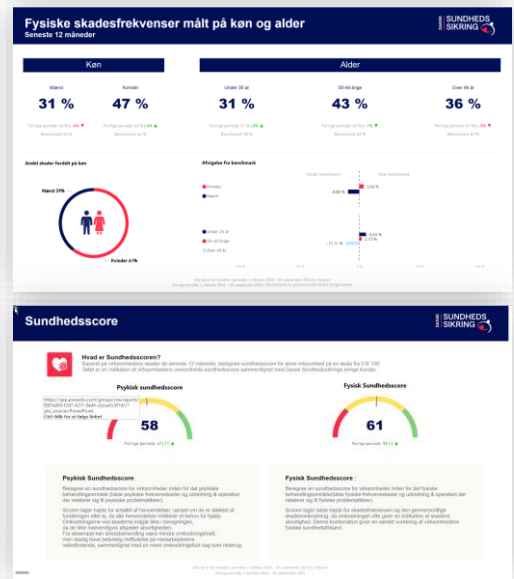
Fysiske skadesfrekvenser målt på køn og alder
Seneste 12 måneder

DANSK SUNDHEDS SIKRING

Køn

Mænd
31 %

Kvinder
47 %

Alder

Under 30 år
31 %

30-49 årige
43 %

Over 49 år
36 %

Andel skader fordelt på køn

Mænd 39%

Kvinder 61%

Afvigelse fra benchmark

Kvinder

Mænd

Under 30 år

30-49 årige

Over 49 år

Sundhedsscore

DANSK SUNDHEDS SIKRING

Hvad er Sundhedsscoren?

Psykisk sundhedsscore

58

Fysisk Sundhedsscore

61

Psykisk Sundhedsscore

Fysisk Sundhedsscore :